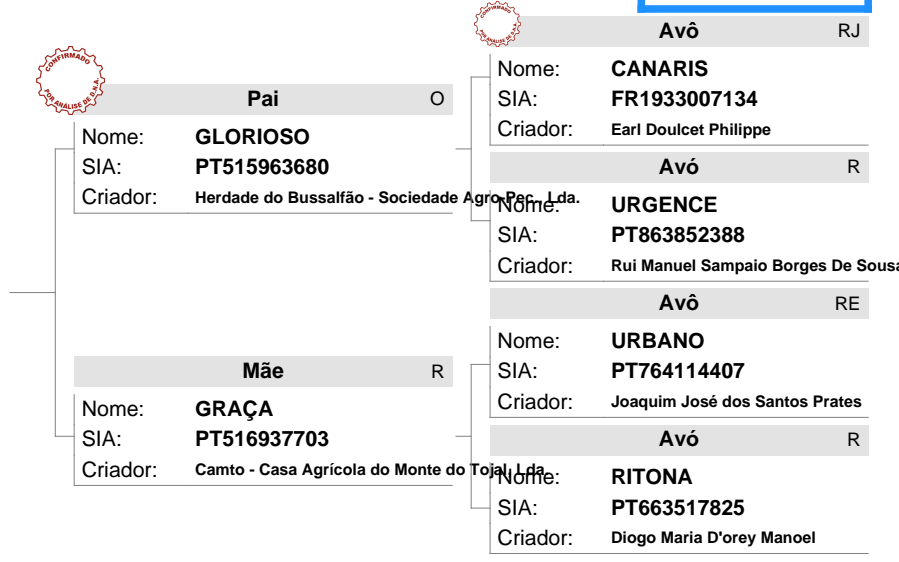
CONFIRMADO POR ANÁLISE DE D.N.A.

Avô RJ
Nome: CANARIS
SIA: FR1933007134
Criador: Earl Doulcet Philippe

CONFIRMADO POR ANÁLISE DE D.N.A.

Pai O
Nome: GLORIOSO
SIA: PT515963680
Criador: Herdade do Bussalfão - Sociedade Agro Pec. Lda.

Avó R
Nome: URGENCE
SIA: PT863852388
Criador: Rui Manuel Sampaio Borges De Sousa

Avô RE
Nome: URBANO
SIA: PT764114407
Criador: Joaquim José dos Santos Prates

Mãe R
Nome: GRAÇA
SIA: PT516937703
Criador: Camto - Casa Agrícola do Monte do Tojal, Lda.

Avó R
Nome: RITONA
SIA: PT663517825
Criador: Diogo Maria D'orey Manoel